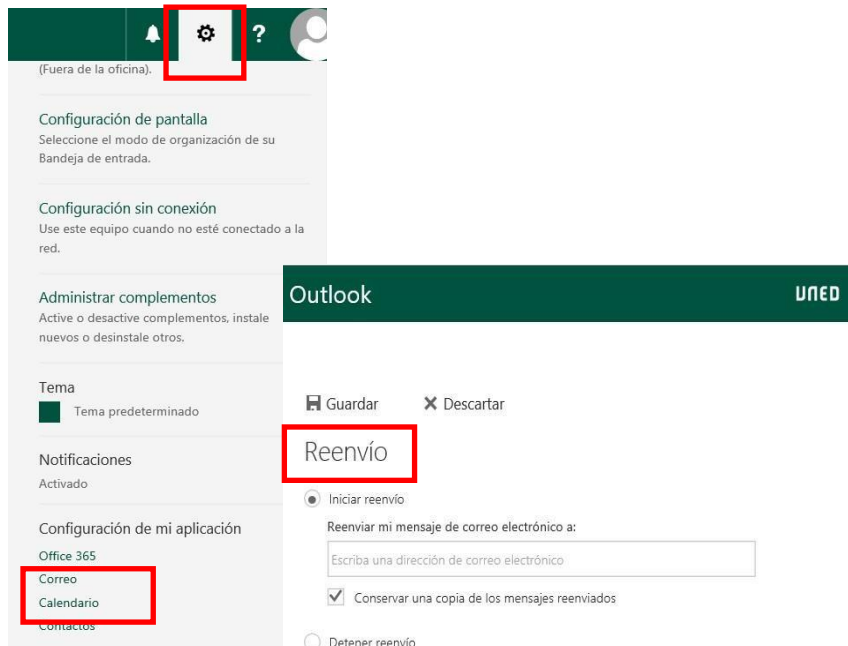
?

(Fuera de la oficina).

Configuración de pantalla
Seleccione el modo de organización de su Bandeja de entrada.

Configuración sin conexión
Use este equipo cuando no esté conectado a la red.

Administrar complementos
Active o desactive complementos, instale nuevos o desinstale otros.

Tema
Tema predeterminado

Notificaciones
Activado

Configuración de mi aplicación
Office 365
Correo
Calendario
Contactos

Outlook

UNED

Guardar
Descartar

Reenvío

Iniciar reenvío

Reenviar mi mensaje de correo electrónico a:

Escriba una dirección de correo electrónico

Conservar una copia de los mensajes reenviados

Detener reenvío